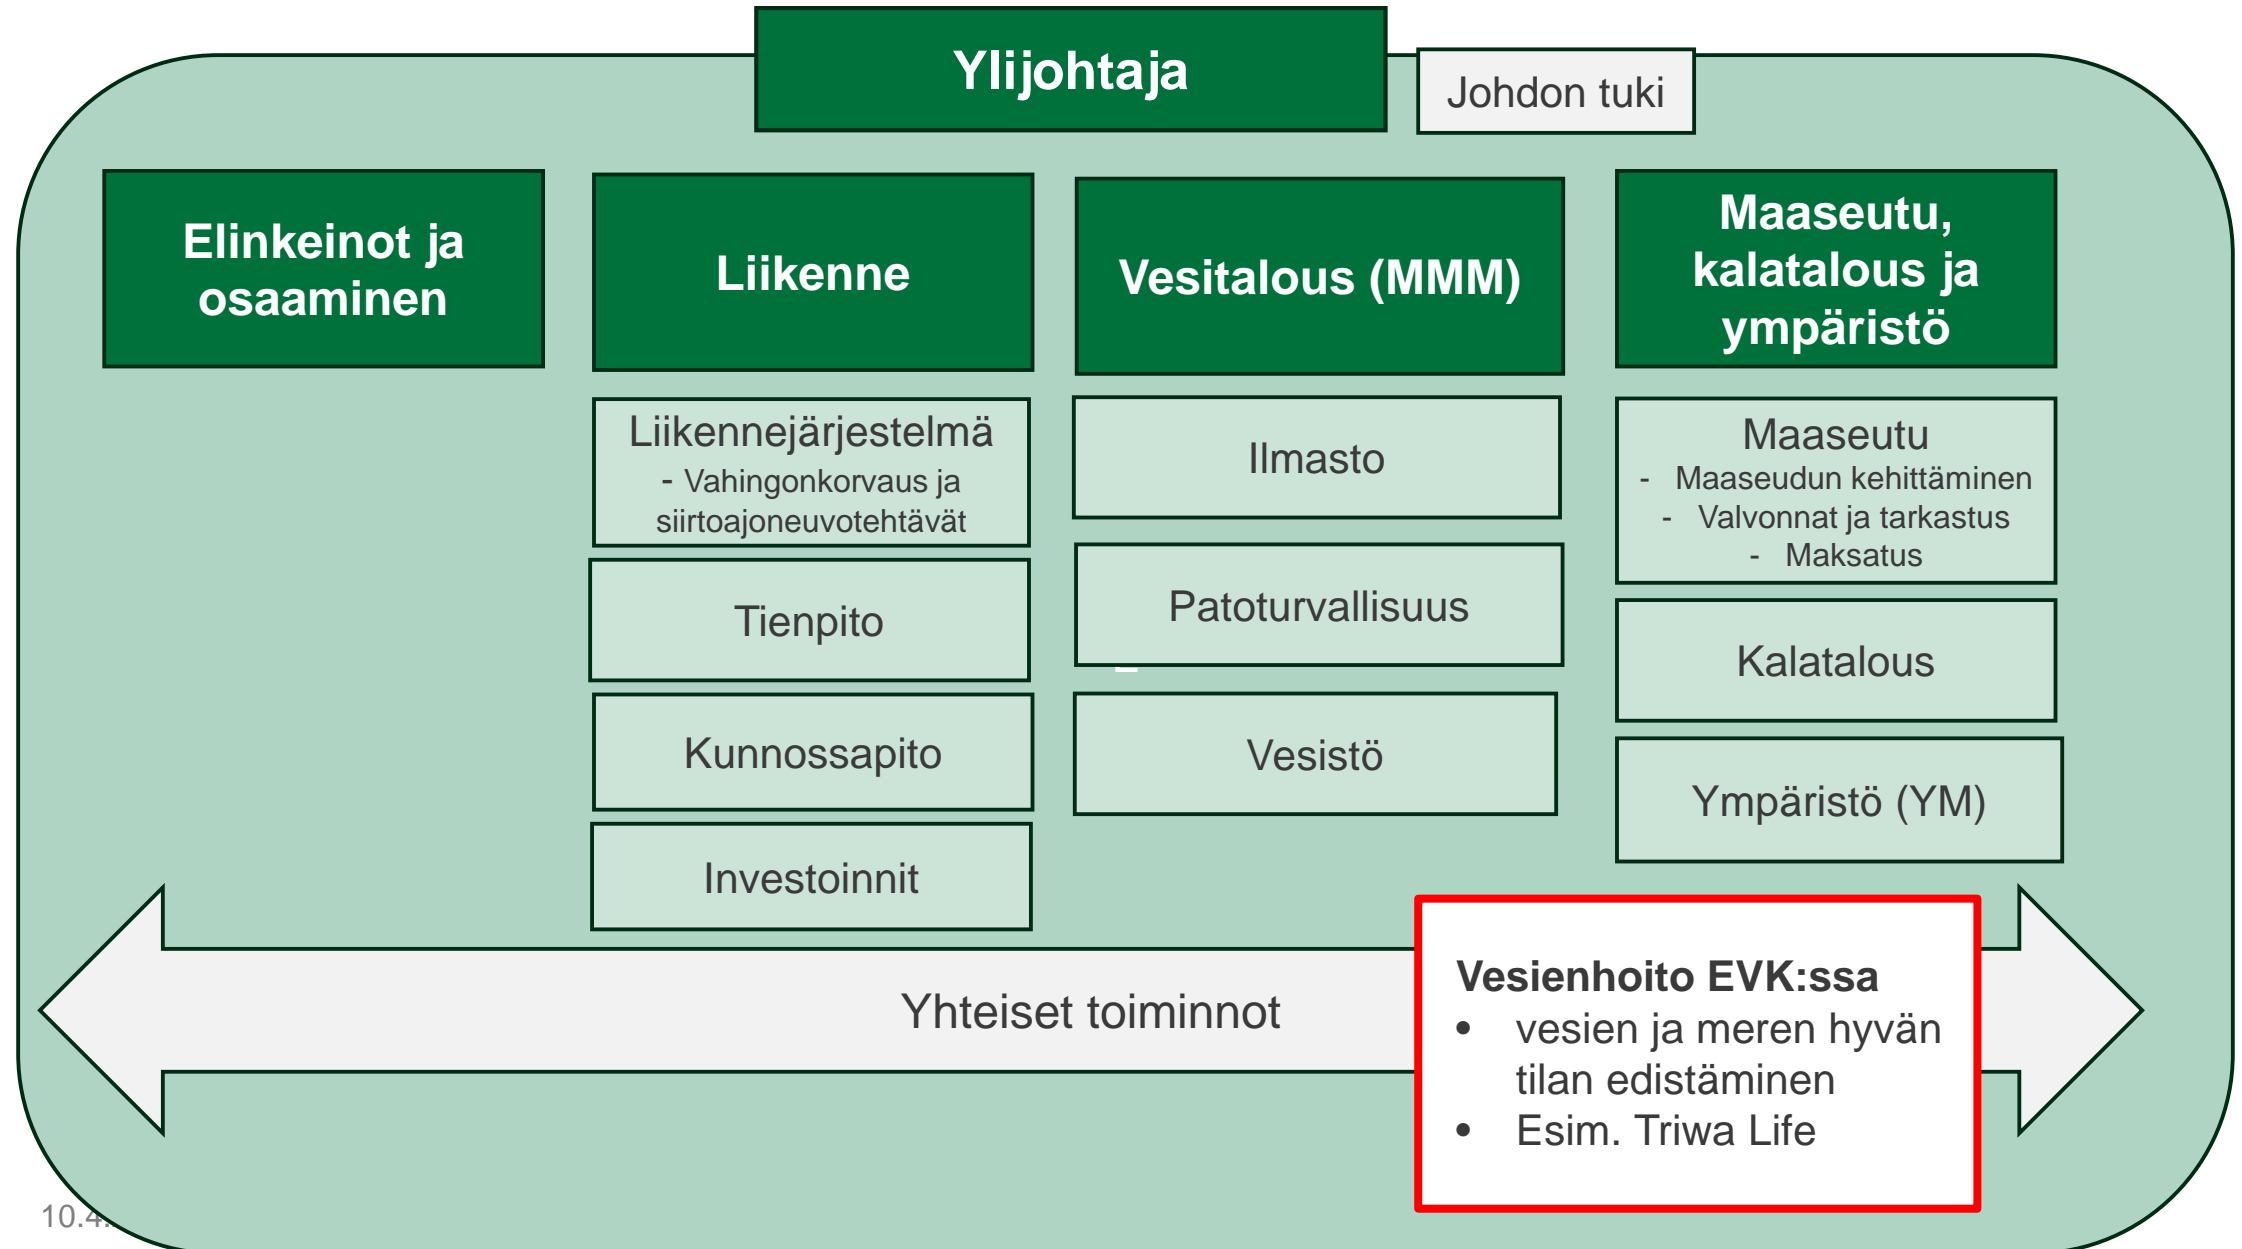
Ylijohtaja

Johdon tuki

Elinkeinot ja osaaminen

Liikenne

Vesitalous (MMM)

Maaseutu, kalatalous ja ympäristö

Liikennejärjestelmä
- Vahingonkorvaus ja siirtoajoneuvotehtävät

Tienpito

Kunnossapito

Investoinnit

Ilmasto

Patoturvallisuus

Vesistö

Maaseutu
- Maaseudun kehittäminen
- Valvonnat ja tarkastus
- Maksatus

Kalatalous

Ympäristö (YM)

Yhteiset toiminnot

Vesienhoito EVK:ssa
• vesien ja meren hyvän tilan edistäminen
• Esim. Triwa Life

10.4.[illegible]